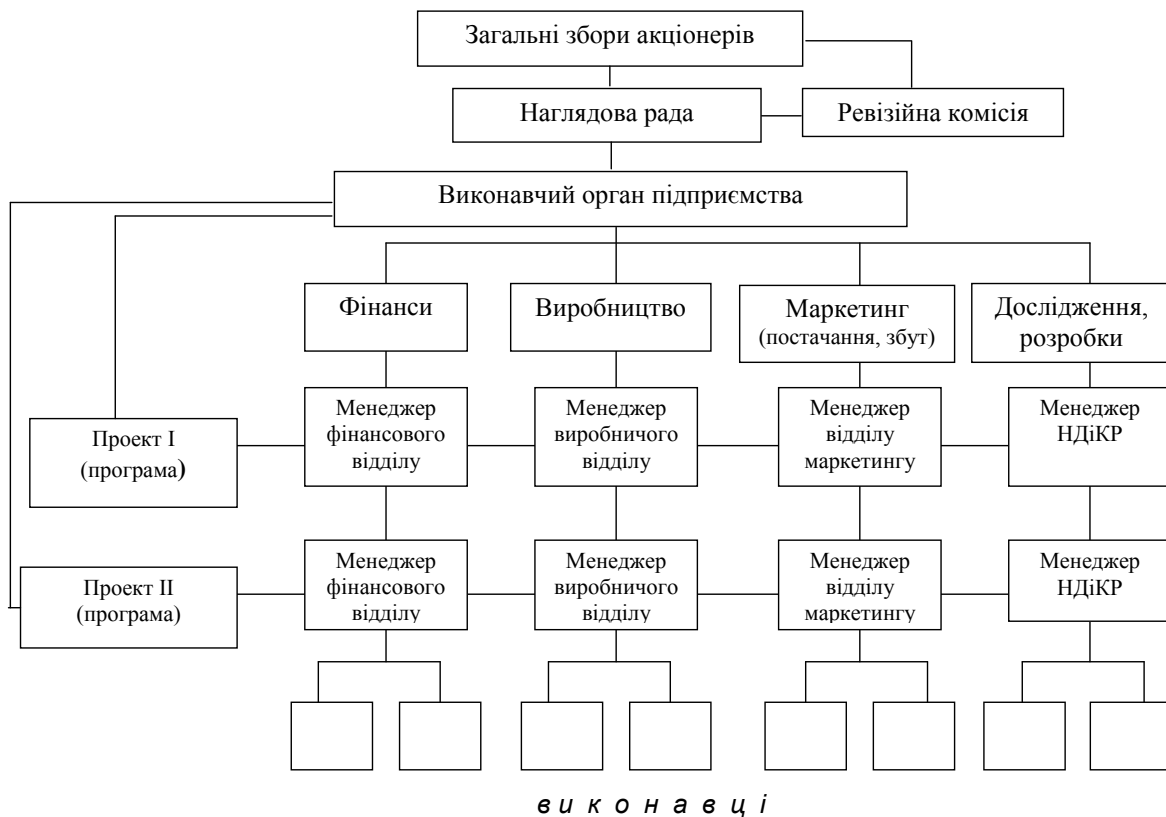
Загальні збори акціонерів

Наглядова рада

Ревізійна комісія

Виконавчий орган підприємства

Фінанси

Виробництво

Маркетинг (постачання, збут)

Дослідження, розробки

Проект I (програма)

Менеджер фінансового відділу

Менеджер виробничого відділу

Менеджер відділу маркетингу

Менеджер НДіКР

Проект II (програма)

Менеджер фінансового відділу

Менеджер виробничого відділу

Менеджер відділу маркетингу

Менеджер НДіКР

в и к о н а в ц і